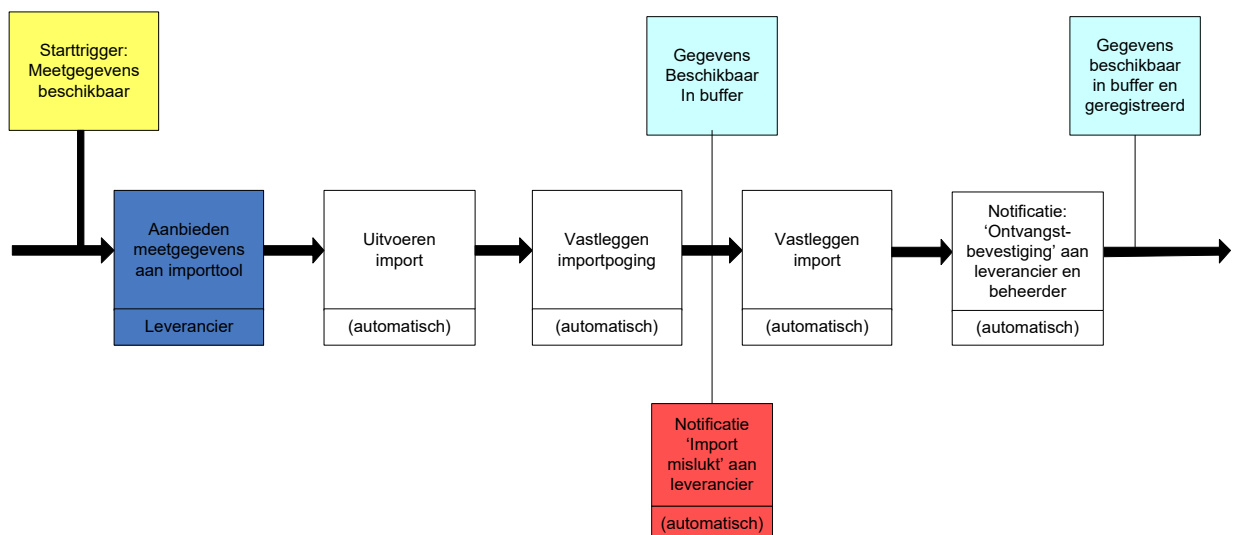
Starttrigger: Meetgegevens beschikbaar

Gegevens Beschikbaar In buffer

Gegevens beschikbaar in buffer en geregistreerd

Aanbieden meetgegevens aan importtool

Leverancier

Uitvoeren import

(automatisch)

Vastleggen importpoging

(automatisch)

Vastleggen import

(automatisch)

Notificatie: 'Ontvangst-bevestiging' aan leverancier en beheerder

(automatisch)

Notificatie 'Import mislukt' aan leverancier

(automatisch)